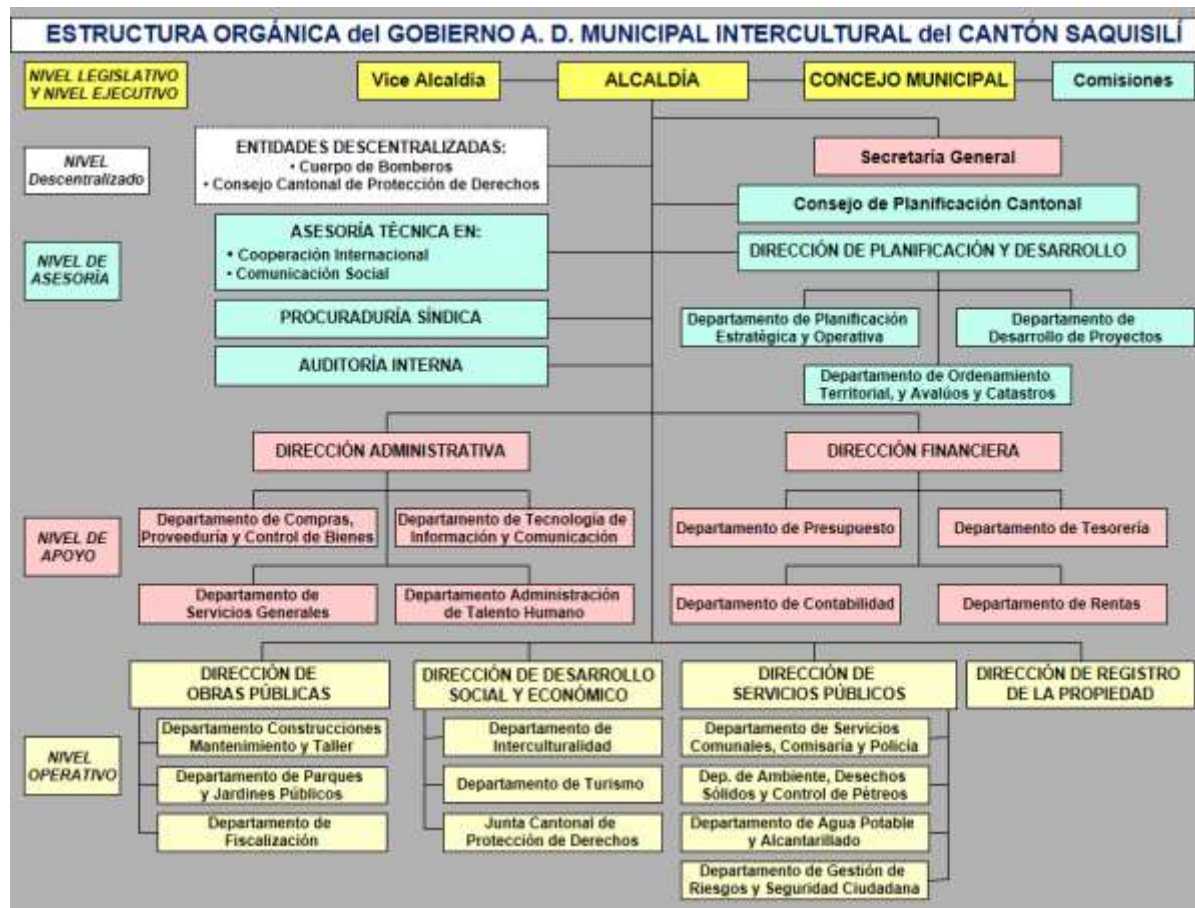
ESTRUCTURA ORGÁNICA del GOBIERNO A. D. MUNICIPAL INTERCULTURAL del CANTÓN SAQUISILÍ

NIVEL LEGISLATIVO Y NIVEL EJECUTIVO

Vice Alcaldía

ALCALDÍA

CONCEJO MUNICIPAL

Comisiones

NIVEL Descentralizado

ENTIDADES DESCENTRALIZADAS:
• Cuerpo de Bomberos
• Consejo Cantonal de Protección de Derechos

Secretaría General

Consejo de Planificación Cantonal

NIVEL DE ASESORÍA

ASESORÍA TÉCNICA EN:
• Cooperación Internacional
• Comunicación Social

DIRECCIÓN DE PLANIFICACIÓN Y DESARROLLO

PROCURADURÍA SÍNDICA

Departamento de Planificación Estratégica y Operativa

Departamento de Desarrollo de Proyectos

AUDITORÍA INTERNA

Departamento de Ordenamiento Territorial, y Avalúos y Catastros

DIRECCIÓN ADMINISTRATIVA

DIRECCIÓN FINANCIERA

NIVEL DE APOYO

Departamento de Compras, Proveeduría y Control de Bienes

Departamento de Tecnología de Información y Comunicación

Departamento de Presupuesto

Departamento de Tesorería

Departamento de Servicios Generales

Departamento Administración de Talento Humano

Departamento de Contabilidad

Departamento de Rentas

DIRECCIÓN DE OBRAS PÚBLICAS

DIRECCIÓN DE DESARROLLO SOCIAL Y ECONÓMICO

DIRECCIÓN DE SERVICIOS PÚBLICOS

DIRECCIÓN DE REGISTRO DE LA PROPIEDAD

NIVEL OPERATIVO

Departamento Construcciones Mantenimiento y Taller

Departamento de Parques y Jardines Públicos

Departamento de Fiscalización

Departamento de Interculturalidad

Departamento de Turismo

Junta Cantonal de Protección de Derechos

Departamento de Servicios Comunales, Comisaría y Policía

Dep. de Ambiente, Desechos Sólidos y Control de Pétreos

Departamento de Agua Potable y Alcantarillado

Departamento de Gestión de Riesgos y Seguridad Ciudadana